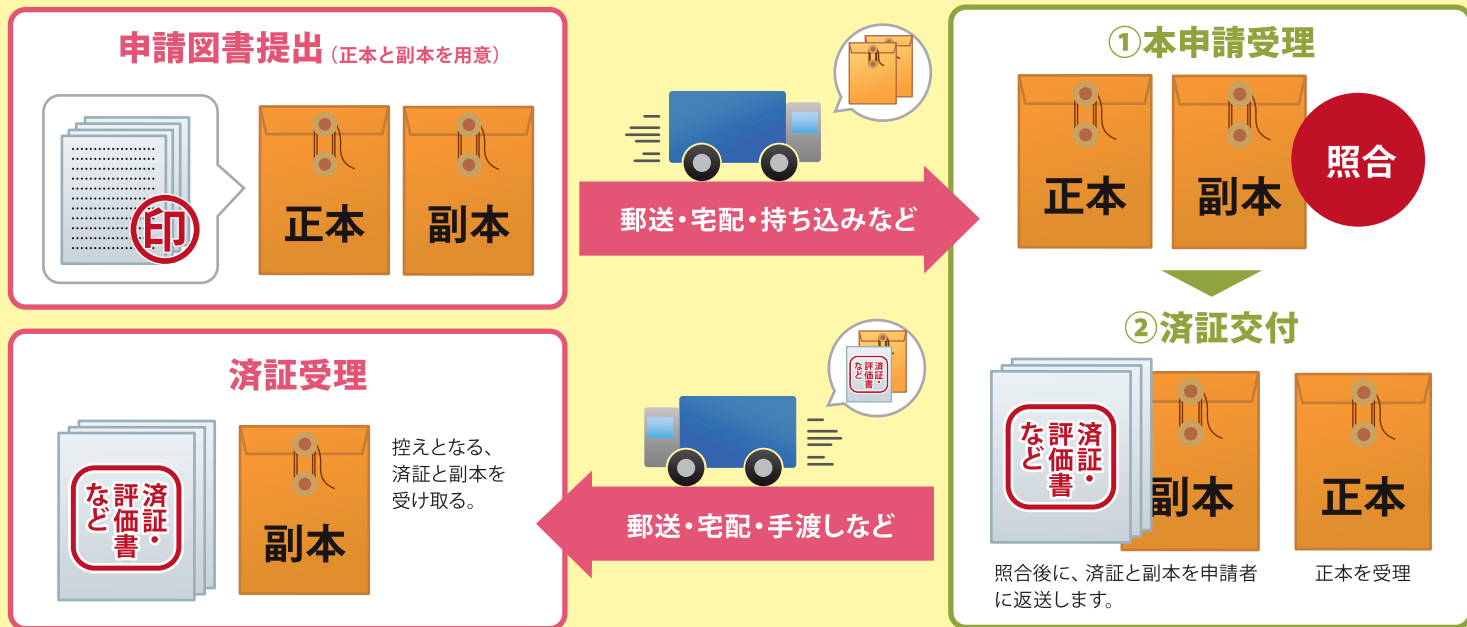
申請図書提出（正本と副本を用意）

印

正本

副本

郵送・宅配・持ち込みなど

①本申請受理

正本

副本

照合

②済証交付

済証・評価書など

副本

正本

照合後に、済証と副本を申請者に返送します。

正本を受理

済証・評価書など

郵送・宅配・手渡しなど

済証受理

済証・評価書など

副本

控えとなる、済証と副本を受け取る。